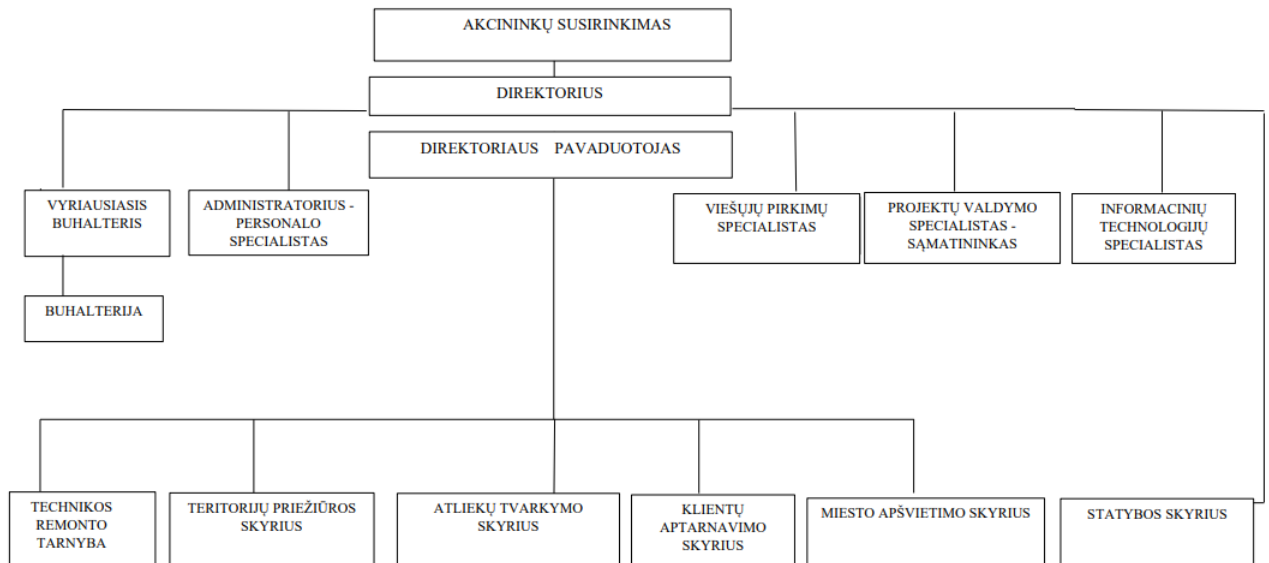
AKCININKŲ SUSIRINKIMAS

DIREKTORIUS

DIREKTORIAUS PAVADUOTOJAS

VYRIAUSIASIS BUHALTERIS

ADMINISTRATORIUS - PERSONALO SPECIALISTAS

BUHALTERIJA

VIEŠŲJŲ PIRKIMŲ SPECIALISTAS

PROJEKTŲ VALDYMO SPECIALISTAS - SĄMATININKAS

INFORMACINIŲ TECHNOLOGIJŲ SPECIALISTAS

TECHNIKOS REMONTO TARNYBA

TERITORIJŲ PRIEŽIŪROS SKYRIUS

ATLIEKŲ TVARKYMO SKYRIUS

KLIENTŲ APTARNAVIMO SKYRIUS

MIESTO APŠVIETIMO SKYRIUS

STATYBOS SKYRIUS